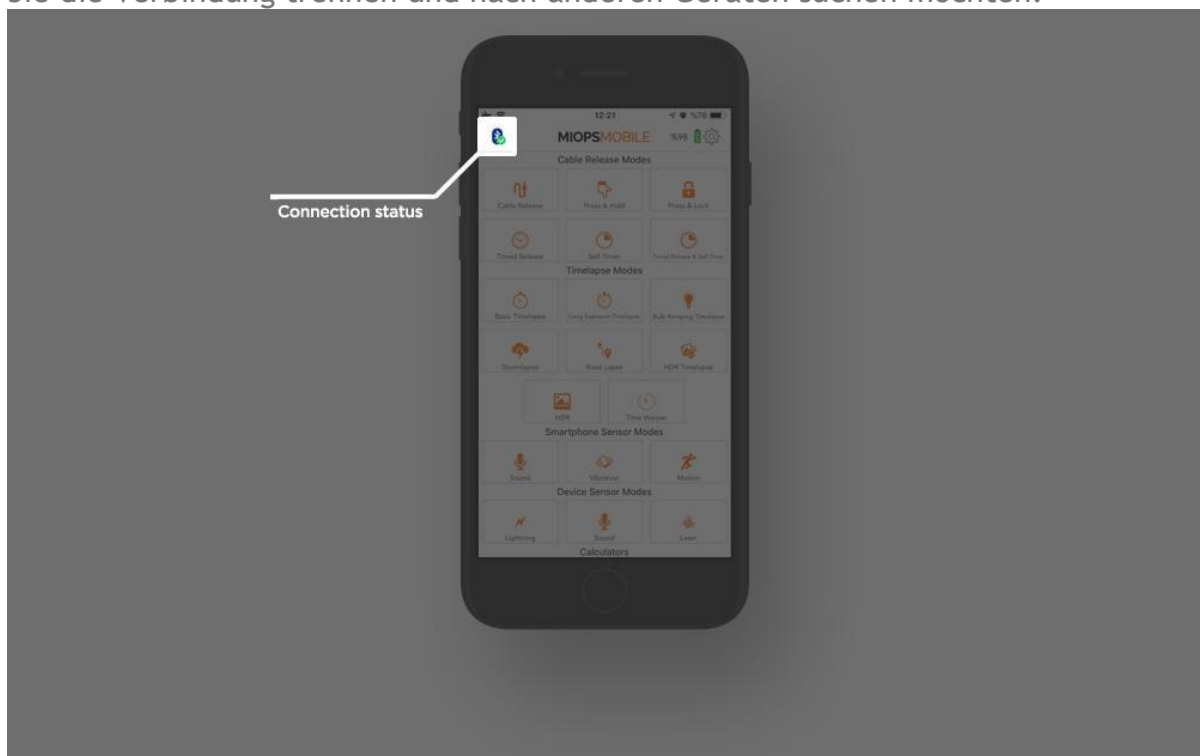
Sie die Verbindung trennen und nach anderen Geräten suchen möchten.

Connection status

12:21

%78

MIOPSMOBILE

%98

Cable Release Modes

Cable Release

Press & Hold

Press & Lock

Timed Release

Self Timer

Timed Release & Self Timer

Timelapse Modes

Basic Timelapse

Long Exposure Timelapse

Bulb Ramping Timelapse

Startlapse

Road Lapse

HDR Timelapse

HDR

Time Warper

Smartphone Sensor Modes

Sound

Vibration

Motion

Device Sensor Modes

Lightning

Sound

Laser

Calculators